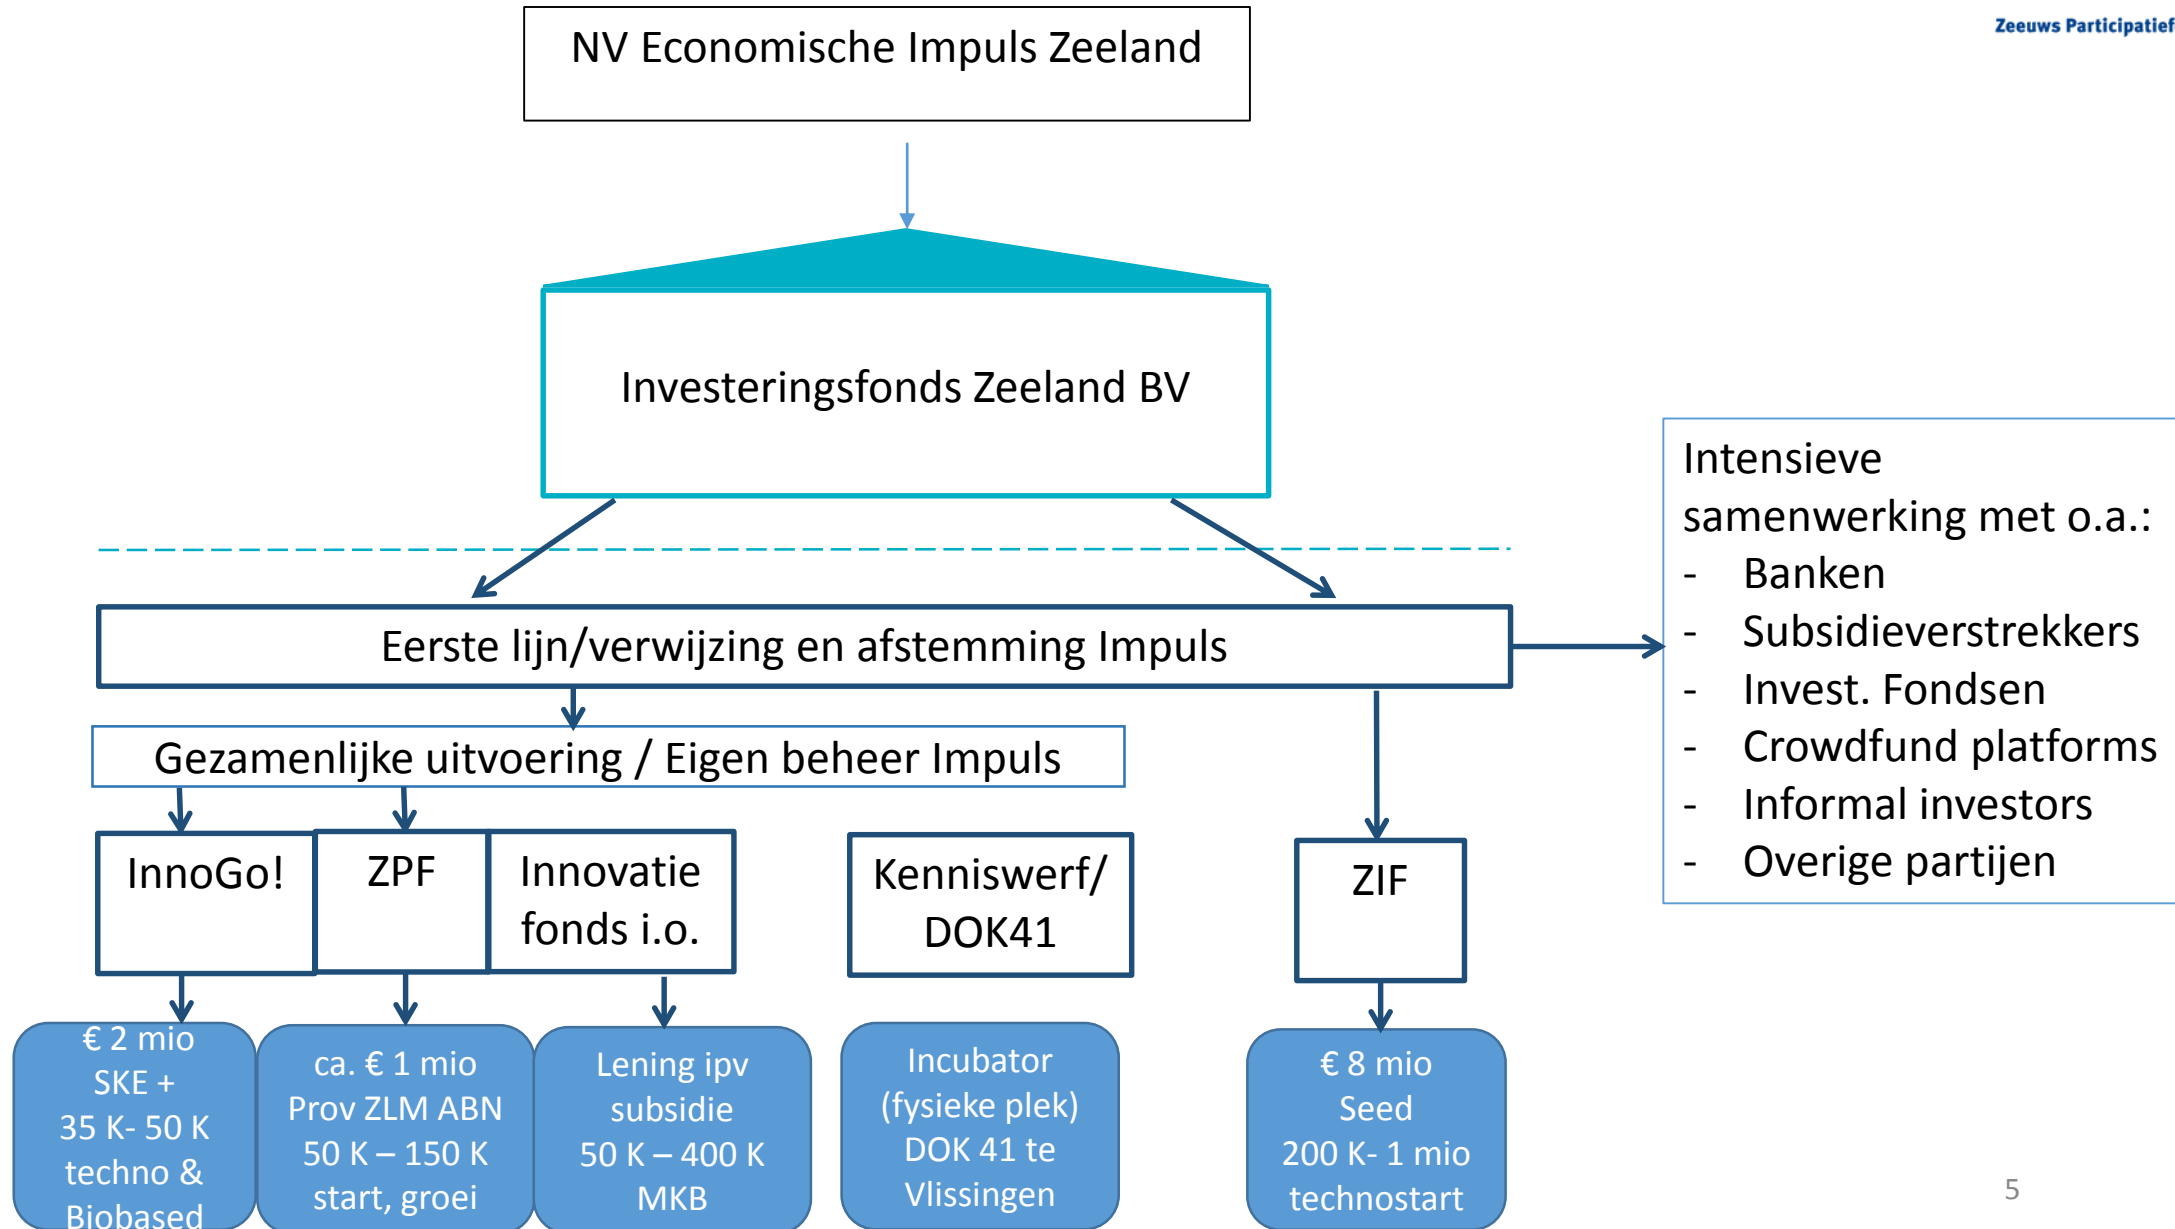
Zeeuws Participatief

NV Economische Impuls Zeeland

Investeringsfonds Zeeland BV

Eerste lijn/verwijzing en afstemming Impuls

Intensieve samenwerking met o.a.:
- Banken
- Subsidieverstrekkers
- Invest. Fondsen
- Crowdfund platforms
- Informal investors
- Overige partijen

Gezamenlijke uitvoering / Eigen beheer Impuls

InnoGo!

ZPF

Innovatie fonds i.o.

Kenniswerf/ DOK41

ZIF

€ 2 mio SKE + 35 K- 50 K techno & Biobased

ca. € 1 mio Prov ZLM ABN 50 K – 150 K start, groei

Lening ipv subsidie 50 K – 400 K MKB

Incubator (fysieke plek) DOK 41 te Vlissingen

€ 8 mio Seed 200 K- 1 mio technostart

5